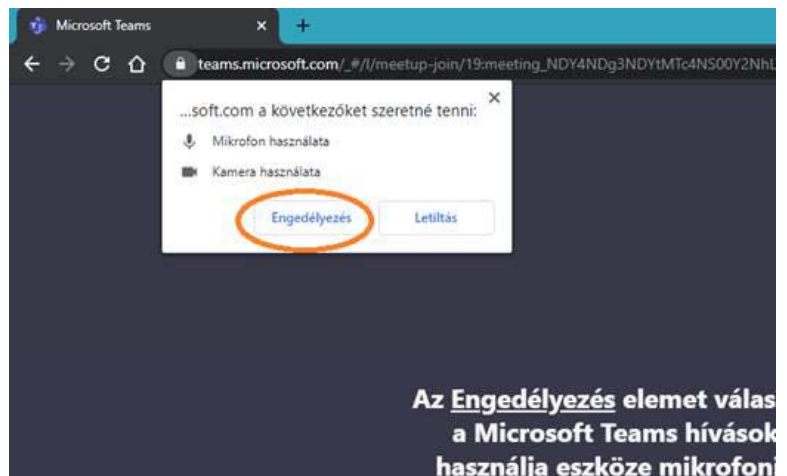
Microsoft Teams ×

teams.microsoft.com/_#/l/meetup-join/19:meeting_NDY4NDg3NDYtMTc4NS00Y2NhL

...soft.com a következőket szeretné tenni: ×

Mikrofon használata

Kamera használata

Engedélyezés

Letiltás

Az Engedélyezés elemet válas
a Microsoft Teams hívások
használja eszköze mikrofonj